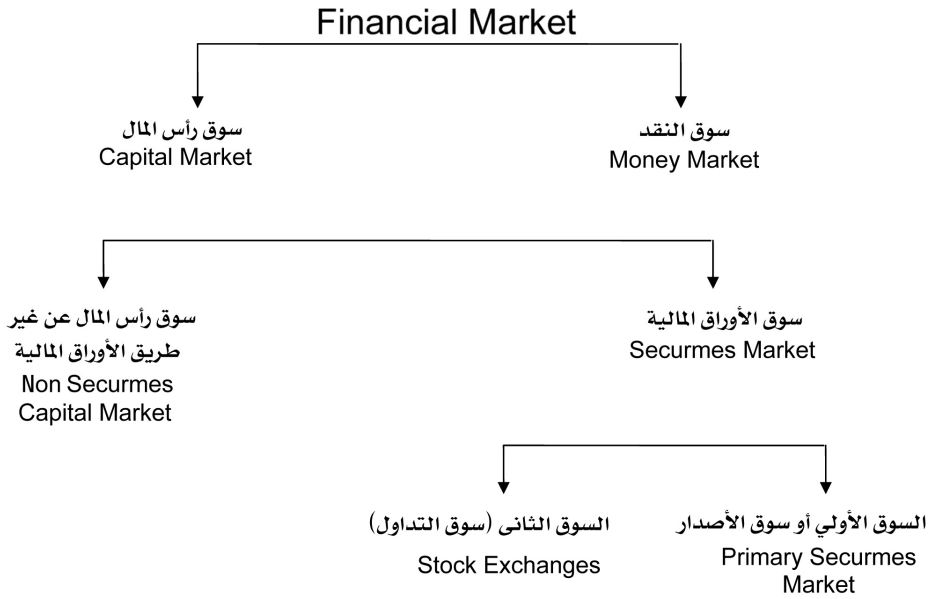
Financial Market

سوق النقد
Money Market

سوق رأس المال
Capital Market

سوق الأوراق المالية
Securmes Market

سوق رأس المال عن غير طريق الأوراق المالية
Non Securmes Capital Market

السوق الأولي أو سوق الأصدار
Primary Securmes Market

السوق الثانى (سوق التداول)
Stock Exchanges